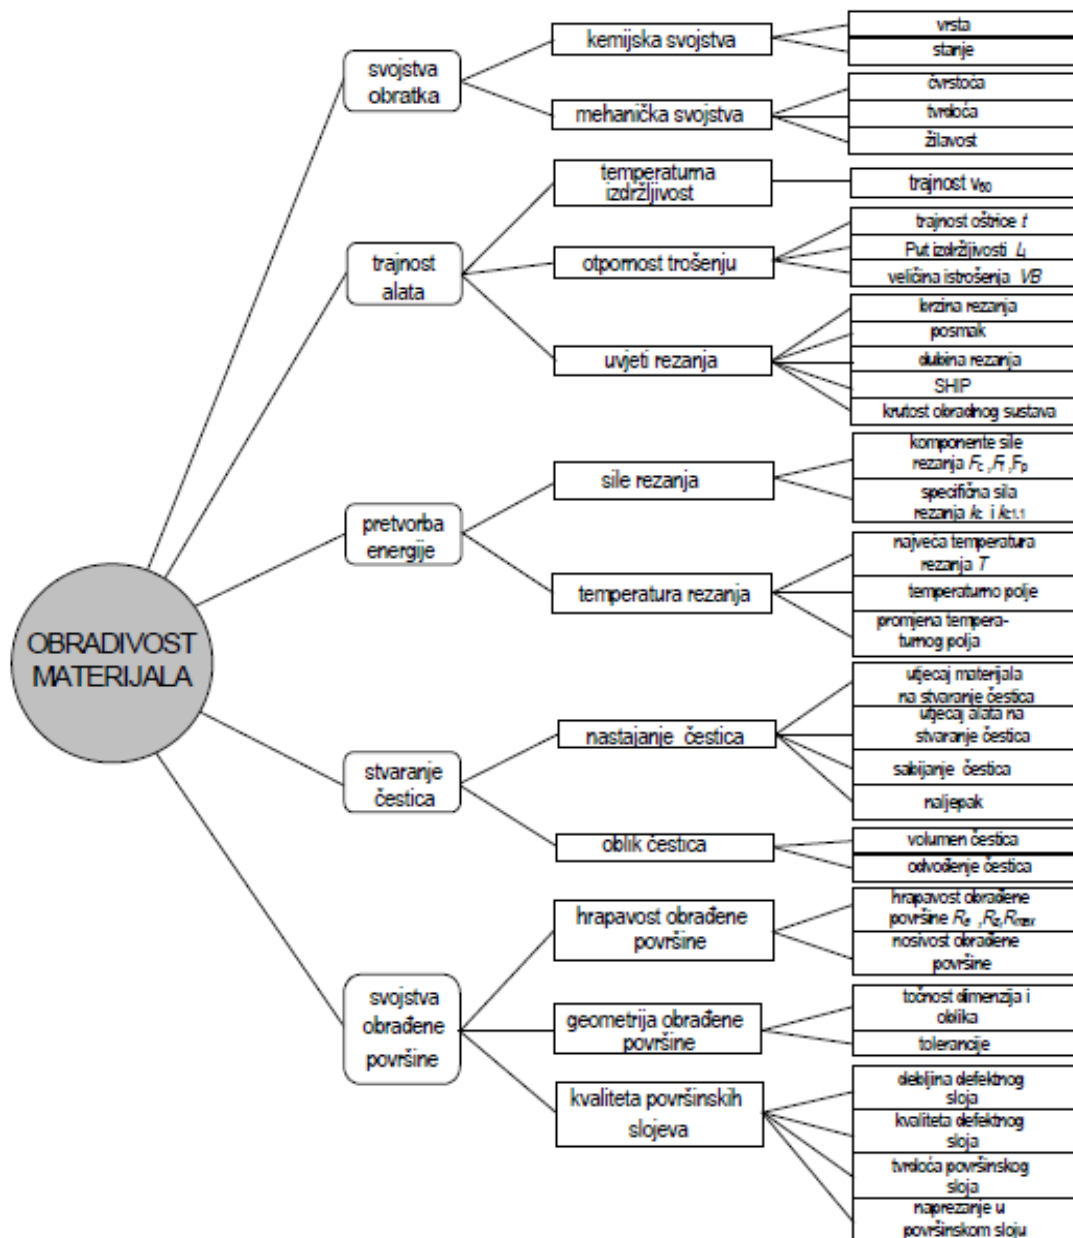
OBRADIVOST MATERIJALA

svojstva obratka

kemijska svojstva

vrsta

stanje

mehanička svojstva

čvrstoća

tvrdoća

žilavost

trajnost alata

temperaturna izdržljivost

trajnost $v_{60}$

otpornost trošenju

trajnost oštrice $t$

Put izdržljivosti $L_t$

veličina istrošenja $VB$

uvjeti rezanja

brzina rezanja

posmak

dubina rezanja

SHIP

krutost obradnog sustava

pretvorba energije

sile rezanja

komponente sile rezanja $F_c$, $F_f$, $F_p$

specifična sila rezanja $k_c$ i $k_{c1.1}$

temperatura rezanja

najveća temperatura rezanja $T$

temperaturno polje

promjena temperaturnog polja

stvaranje čestica

nastajanje čestica

utjecaj materijala na stvaranje čestica

utjecaj alata na stvaranje čestica

sabijanje čestica

naljepak

oblik čestica

volumen čestica

odvođenje čestica

svojstva obrađene površine

hrapavost obrađene površine

hrapavost obrađene površine $R_a$, $R_z$, $R_{max}$

nosivost obrađene površine

geometrija obrađene površine

točnost dimenzija i oblika

tolerancije

kvaliteta površinskih slojeva

debljina defektnog sloja

kvaliteta defektnog sloja

tvrdoća površinskog sloja

naprezanje u površinskom sloju